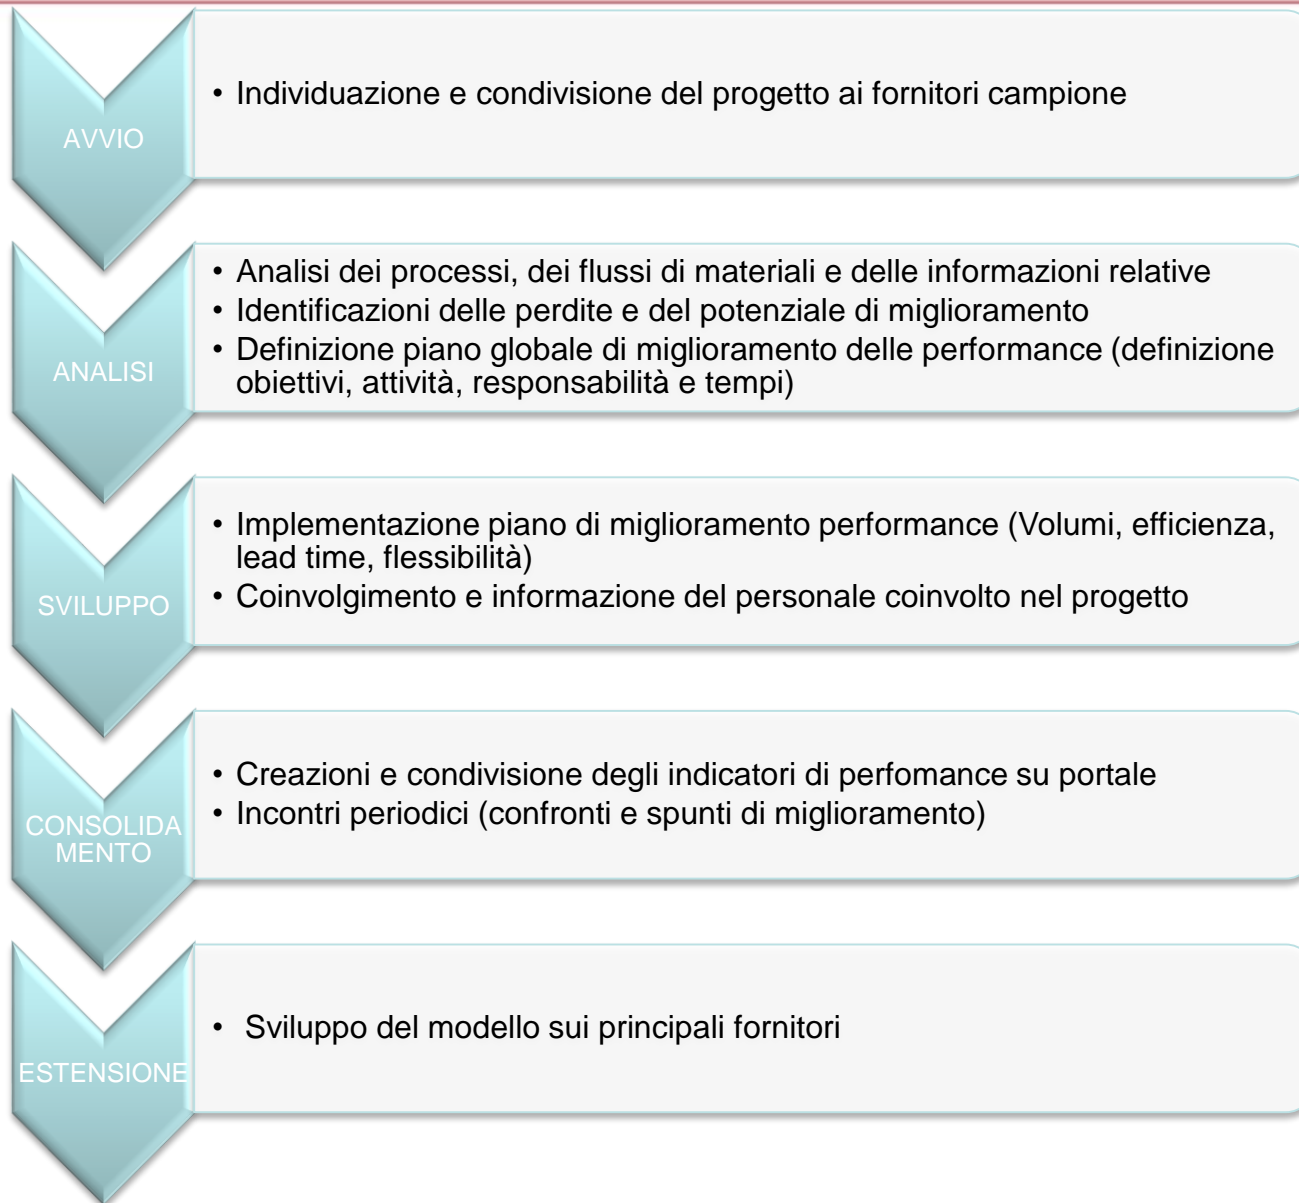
AVVIO

• Individuazione e condivisione del progetto ai fornitori campione

ANALISI

• Analisi dei processi, dei flussi di materiali e delle informazioni relative
• Identificazioni delle perdite e del potenziale di miglioramento
• Definizione piano globale di miglioramento delle performance (definizione obiettivi, attività, responsabilità e tempi)

SVILUPPO

• Implementazione piano di miglioramento performance (Volumi, efficienza, lead time, flessibilità)
• Coinvolgimento e informazione del personale coinvolto nel progetto

CONSOLIDAMENTO

• Creazioni e condivisione degli indicatori di perfomance su portale
• Incontri periodici (confronti e spunti di miglioramento)

ESTENSIONE

• Sviluppo del modello sui principali fornitori